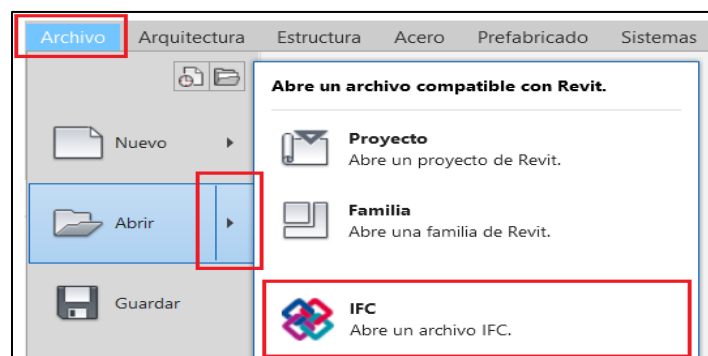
Archivo Arquitectura Estructura Acero Prefabricado Sistemas

Nuevo

Abrir

Guardar

Abre un archivo compatible con Revit.

Proyecto
Abre un proyecto de Revit.

Familia
Abre una familia de Revit.

IFC
Abre un archivo IFC.